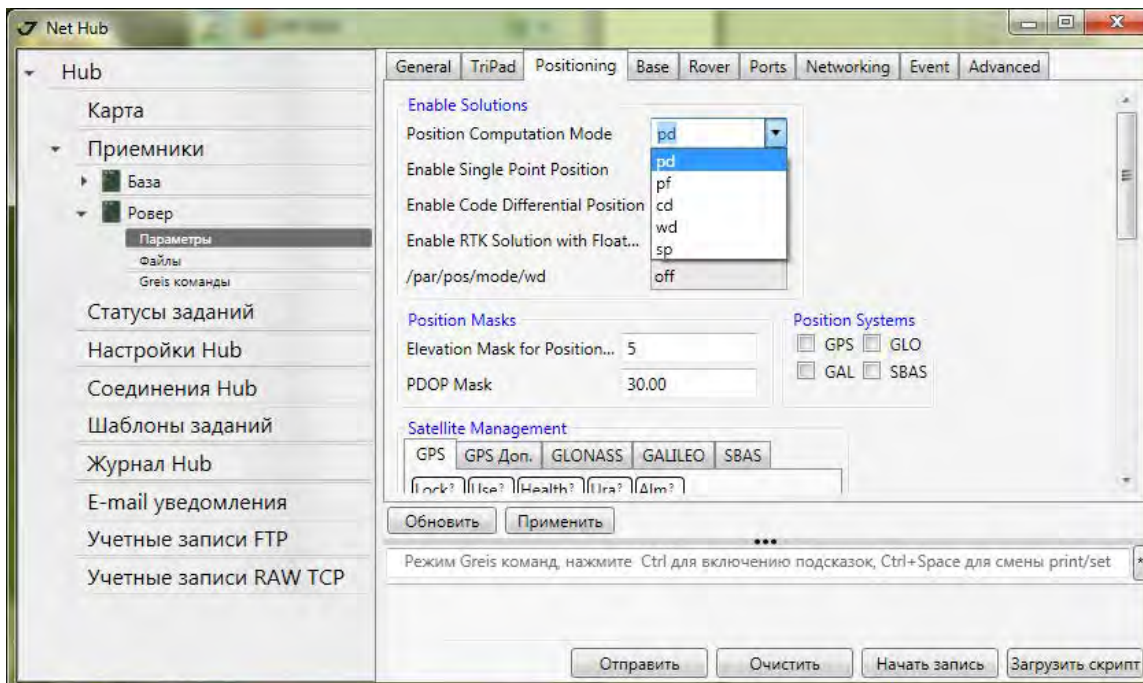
Net Hub

Hub
Карта
Приемники
База
Ровер
Параметры
Файлы
Greis команды
Статусы заданий
Настройки Hub
Соединения Hub
Шаблоны заданий
Журнал Hub
E-mail уведомления
Учетные записи FTP
Учетные записи RAW TCP

General | TriPad | Positioning | Base | Rover | Ports | Networking | Event | Advanced

Enable Solutions
Position Computation Mode pd
pd
pf
cd
wd
sp
Enable Single Point Position
Enable Code Differential Position
Enable RTK Solution with Float...
/par/pos/mode/wd off

Position Masks
Elevation Mask for Position... 5
PDOP Mask 30.00

Position Systems
GPS GLO
GAL SBAS

Satellite Management
GPS | GPS Доп. | GLONASS | GALILEO | SBAS
Lock? Use? Health? Ura? Alm?

Обновить Применить

Режим Greis команд, нажмите Ctrl для включению подсказок, Ctrl+Space для смены print/set

Отправить Очистить Начать запись Загрузить скрипт